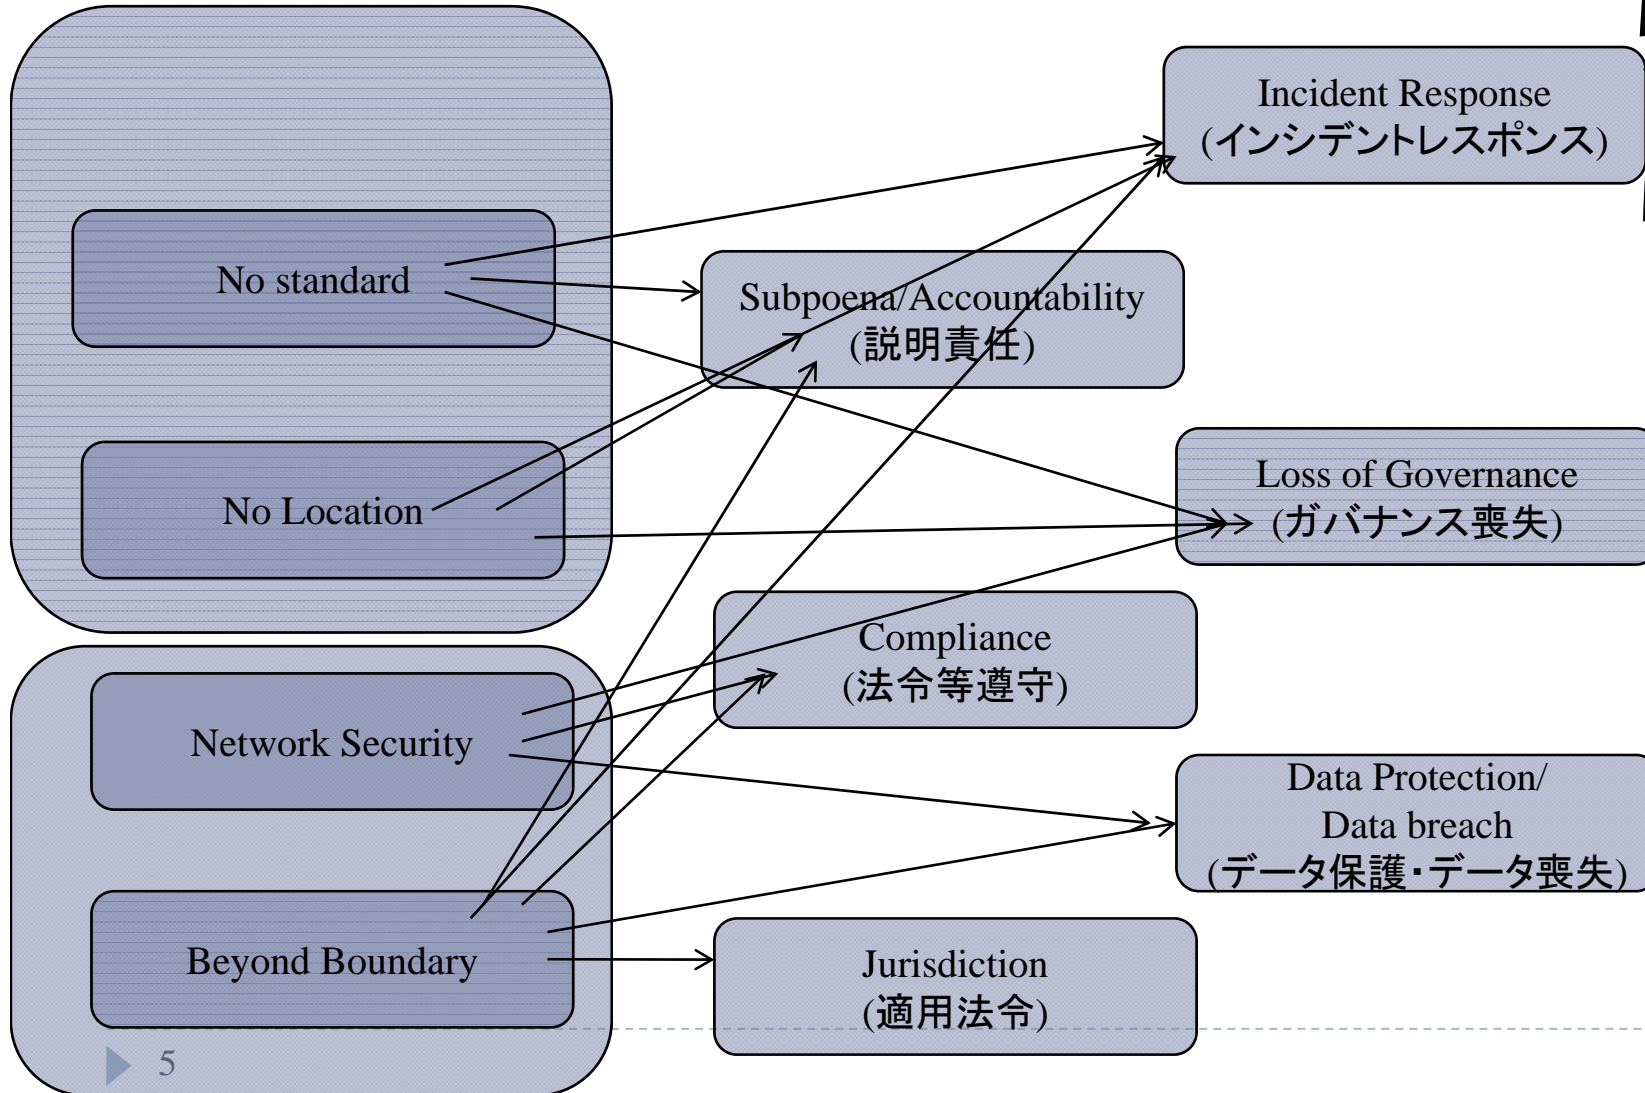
No standard

No Location

Network Security

Beyond Boundary

Incident Response
(インシデントレスポンス)

Subpoena/Accountability
(説明責任)

Loss of Governance
(ガバナンス喪失)

Compliance
(法令等遵守)

Data Protection/
Data breach
(データ保護・データ喪失)

Jurisdiction
(適用法令)

5